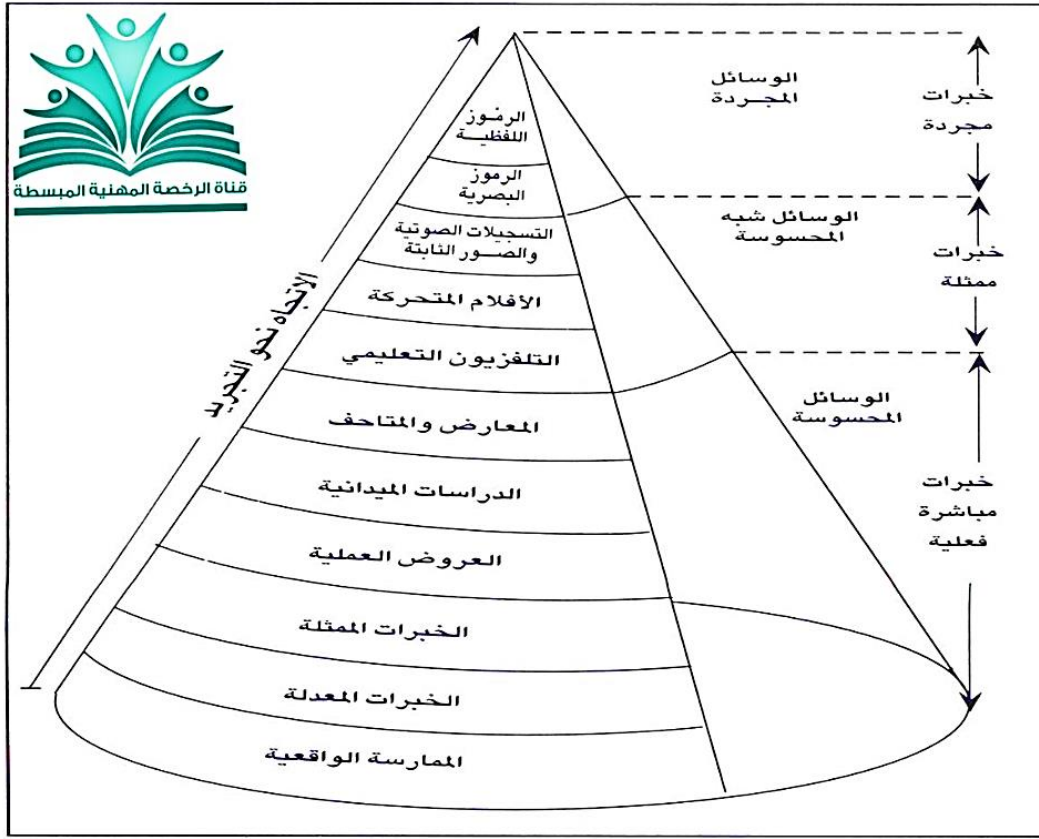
قناة الرخصة المهنية المبسطة

الاتجاه نحو التجريد

الرموز اللفظية

الرموز البصرية

التسجيلات الصوتية والصور الثابتة

الأفلام المتحركة

التلفزيون التعليمي

المعارض والمتاحف

الدراسات الميدانية

العروض العملية

الخبرات الممثلة

الخبرات المعدلة

الممارسة الواقعية

الوسائل المجردة

الوسائل شبه المحسوسة

الوسائل المحسوسة

خبرات مجردة

خبرات ممثلة

خبرات مباشرة فعلية